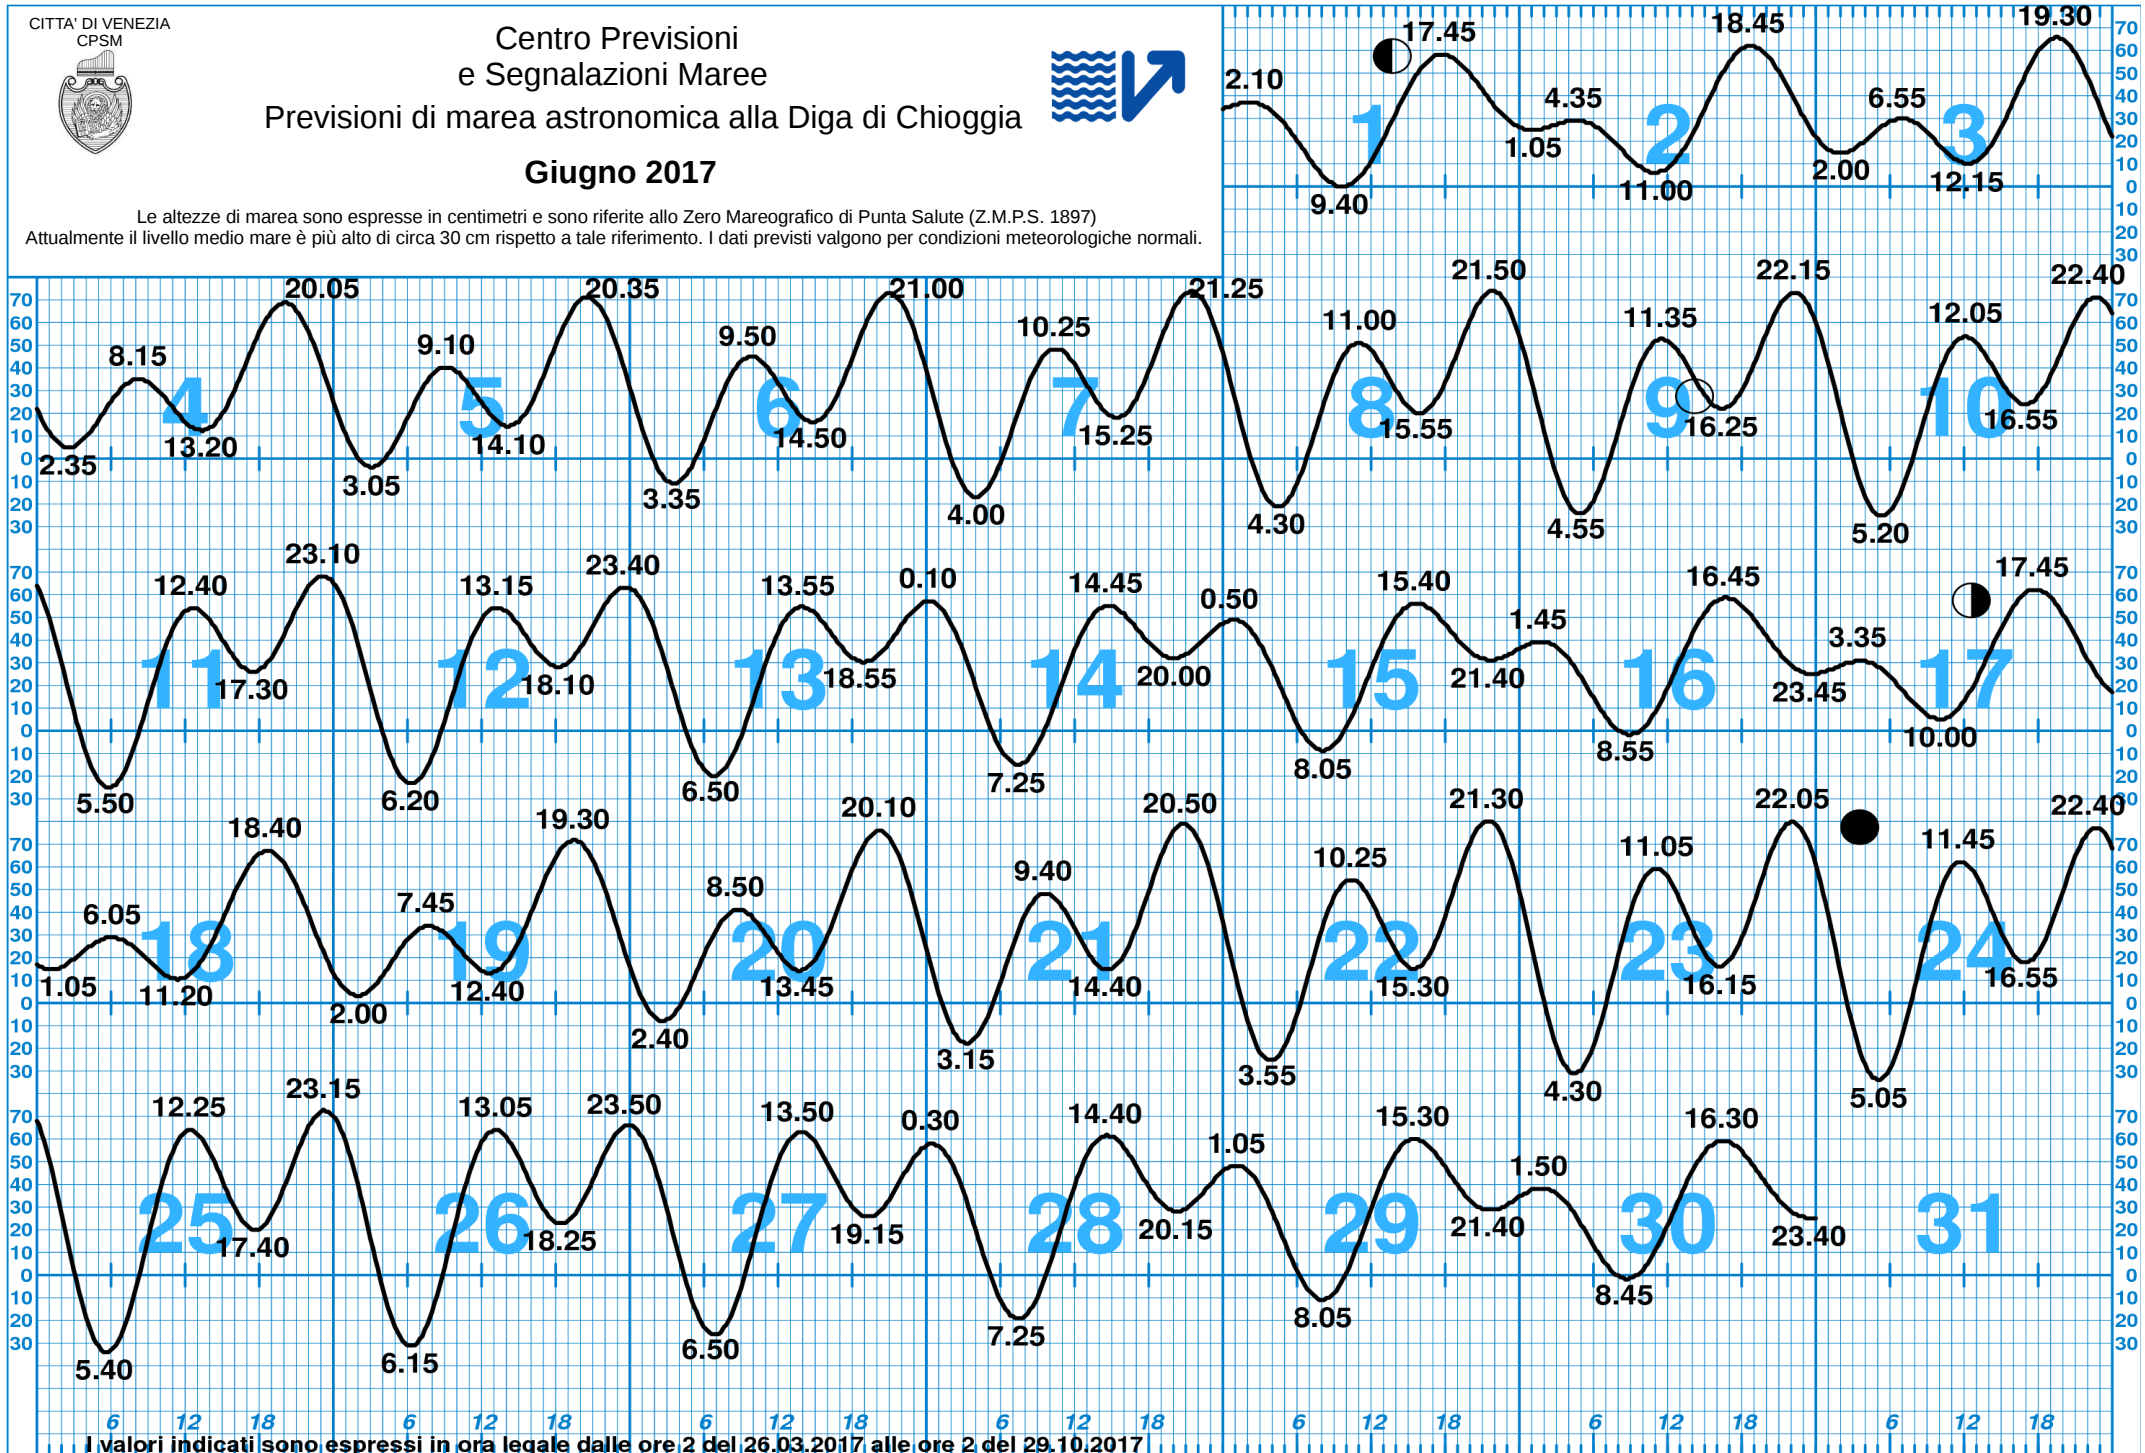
CITTA' DI VENEZIA
CPSM

Centro Previsioni
e Segnalazioni Maree
Previsioni di marea astronomica alla Diga di Chioggia

Giugno 2017

Le altezze di marea sono espresse in centimetri e sono riferite allo Zero Mareografico di Punta Salute (Z.M.P.S. 1897)
Attualmente il livello medio mare è più alto di circa 30 cm rispetto a tale riferimento. I dati previsti valgono per condizioni meteorologiche normali.

1 2.10 9.40 17.45 1.05
2 4.35 11.00 18.45 2.00
3 6.55 12.15 19.30

70 60 50 40 30 20 10 0 10 20 30

4 2.35 8.15 13.20 20.05 3.05
5 9.10 14.10 20.35 3.35
6 9.50 14.50 21.00 4.00
7 10.25 15.25 21.25 4.30
8 11.00 15.55 21.50 4.55
9 11.35 16.25 22.15 5.20
10 12.05 16.55 22.40

11 5.50 12.40 17.30 23.10 6.20
12 13.15 18.10 23.40 6.50
13 13.55 18.55 0.10 7.25
14 14.45 20.00 0.50 8.05
15 15.40 21.40 1.45 8.55
16 16.45 23.45 3.35
17 10.00 17.45

18 1.05 6.05 11.20 18.40 2.00
19 7.45 12.40 19.30 2.40
20 8.50 13.45 20.10 3.15
21 9.40 14.40 20.50 3.55
22 10.25 15.30 21.30 4.30
23 11.05 16.15 22.05 5.05
24 11.45 16.55 22.40

25 5.40 12.25 17.40 23.15 6.15
26 13.05 18.25 23.50 6.50
27 13.50 19.15 0.30 7.25
28 14.40 20.15 1.05 8.05
29 15.30 21.40 1.50 8.45
30 16.30 23.40
31

6 12 18 6 12 18 6 12 18 6 12 18 6 12 18 6 12 18 6 12 18

I valori indicati sono espressi in ora legale dalle ore 2 del 26.03.2017 alle ore 2 del 29.10.2017